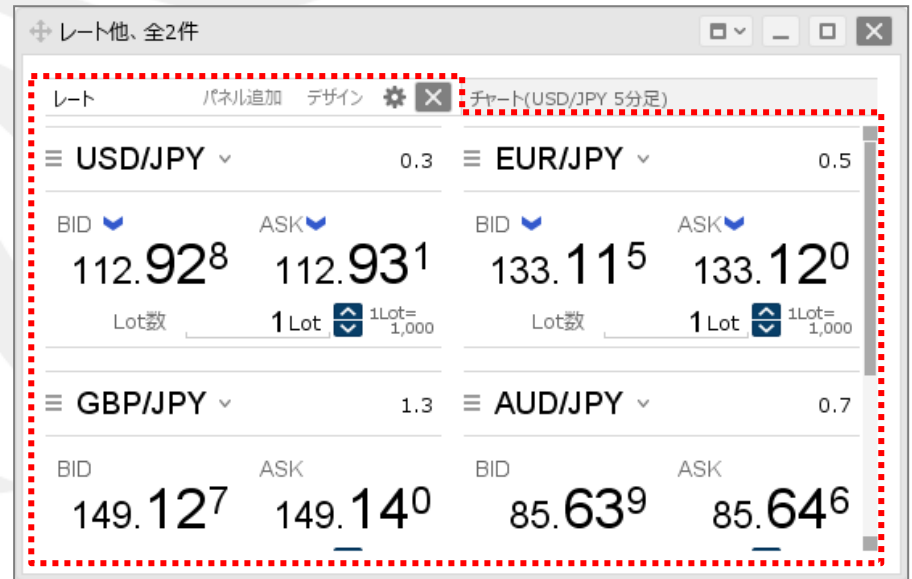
レート他、全2件

レート パネル追加 デザイン

チャート(USD/JPY 5分足)

USD/JPY 0.3

BID ASK

112.92$^8$ 112.93$^1$

Lot数 1 Lot 1Lot= 1,000

EUR/JPY 0.5

BID ASK

133.11$^5$ 133.12$^0$

Lot数 1 Lot 1Lot= 1,000

GBP/JPY 1.3

BID ASK

149.12$^7$ 149.14$^0$

AUD/JPY 0.7

BID ASK

85.63$^9$ 85.64$^6$